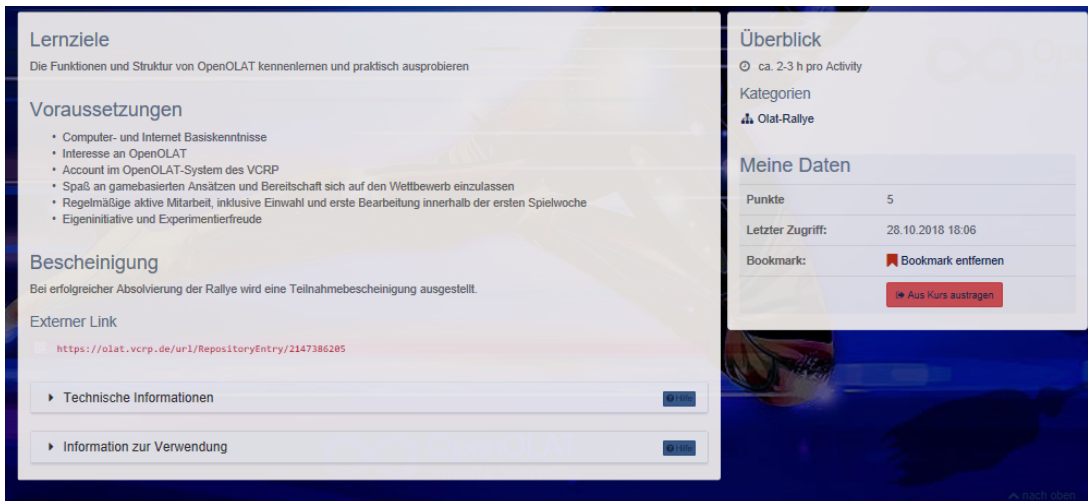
Lernziele

Die Funktionen und Struktur von OpenOLAT kennenlernen und praktisch ausprobieren

Voraussetzungen

- Computer- und Internet Basiskenntnisse
- Interesse an OpenOLAT
- Account im OpenOLAT-System des VCRP
- Spaß an gamebasierten Ansätzen und Bereitschaft sich auf den Wettbewerb einzulassen
- Regelmäßige aktive Mitarbeit, inklusive Einwahl und erste Bearbeitung innerhalb der ersten Spielwoche
- Eigeninitiative und Experimentierfreude

Bescheinigung

Bei erfolgreicher Absolvierung der Rallye wird eine Teilnahmebescheinigung ausgestellt.

Externer Link

https://olat.vcrp.de/url/RepositoryEntry/2147386205

Technische Informationen

Hilfe

Information zur Verwendung

Hilfe

Überblick

ca. 2-3 h pro Activity

Kategorien

Olat-Rallye

Meine Daten

| Punkte | 5 |
|---|---|
| Letzter Zugriff: | 28.10.2018 18:06 |
| Bookmark: | Bookmark entfernen |

Aus Kurs austragen

nach oben